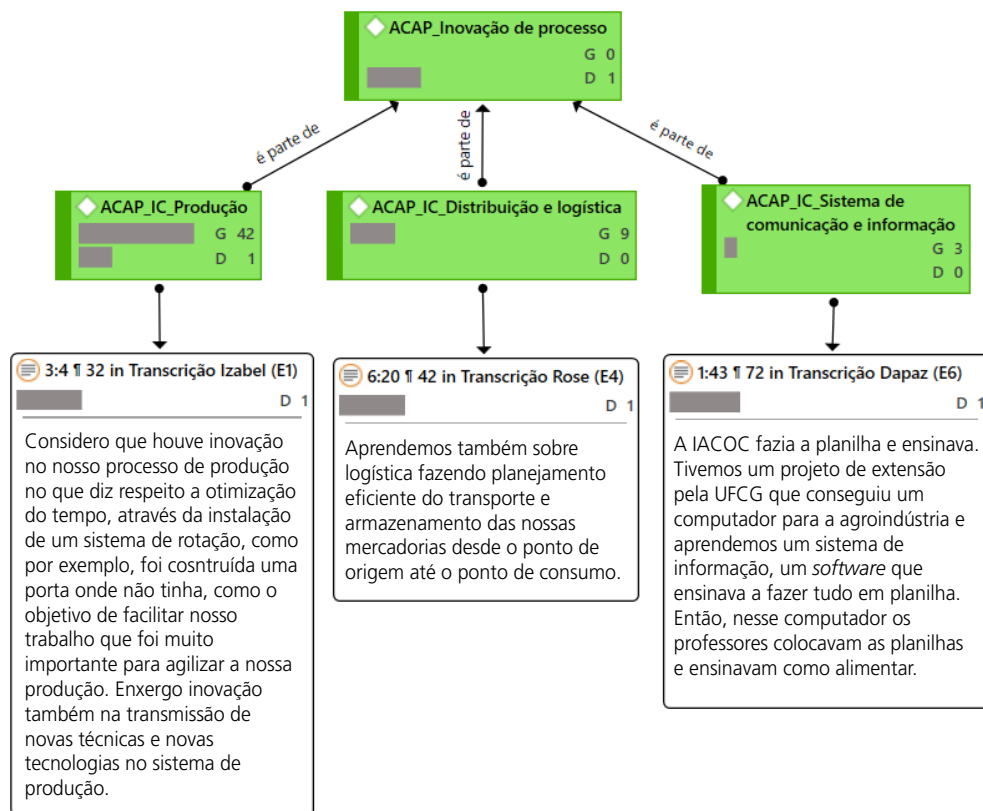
ACAP_Inovação de processo
G 0
D 1

é parte de

é parte de

é parte de

ACAP_IC_Produção
G 42
D 1

ACAP_IC_Distribuição e logística
G 9
D 0

ACAP_IC_Sistema de comunicação e informação
G 3
D 0

3:4 ¶ 32 in Transcrição Izabel (E1)
D 1

Considero que houve inovação no nosso processo de produção no que diz respeito a otimização do tempo, através da instalação de um sistema de rotação, como por exemplo, foi cosntruída uma porta onde não tinha, como o objetivo de facilitar nosso trabalho que foi muito importante para agilizar a nossa produção. Enxergo inovação também na transmissão de novas técnicas e novas tecnologias no sistema de produção.

6:20 ¶ 42 in Transcrição Rose (E4)
D 1

Aprendemos também sobre logística fazendo planejamento eficiente do transporte e armazenamento das nossas mercadorias desde o ponto de origem até o ponto de consumo.

1:43 ¶ 72 in Transcrição Dapaz (E6)
D 1

A IACOC fazia a planilha e ensinava. Tivemos um projeto de extensão pela UFCG que conseguiu um computador para a agroindústria e aprendemos um sistema de informação, um software que ensinava a fazer tudo em planilha. Então, nesse computador os professores colocavam as planilhas e ensinavam como alimentar.